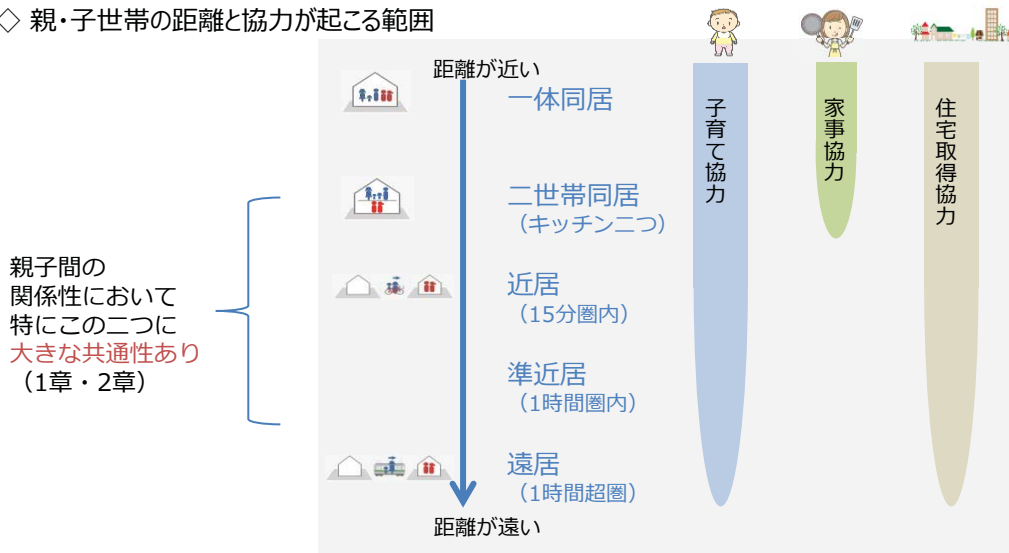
◇ 親・子世帯の距離と協力が起こる範囲

親子間の関係性において特にこの二つに大きな共通性あり（1章・2章）

距離が近い

一体同居

二世帯同居
（キッチン二つ）

近居
（15分圏内）

準近居
（1時間圏内）

遠居
（1時間超圏）

距離が遠い

子育て協力

家事協力

住宅取得協力